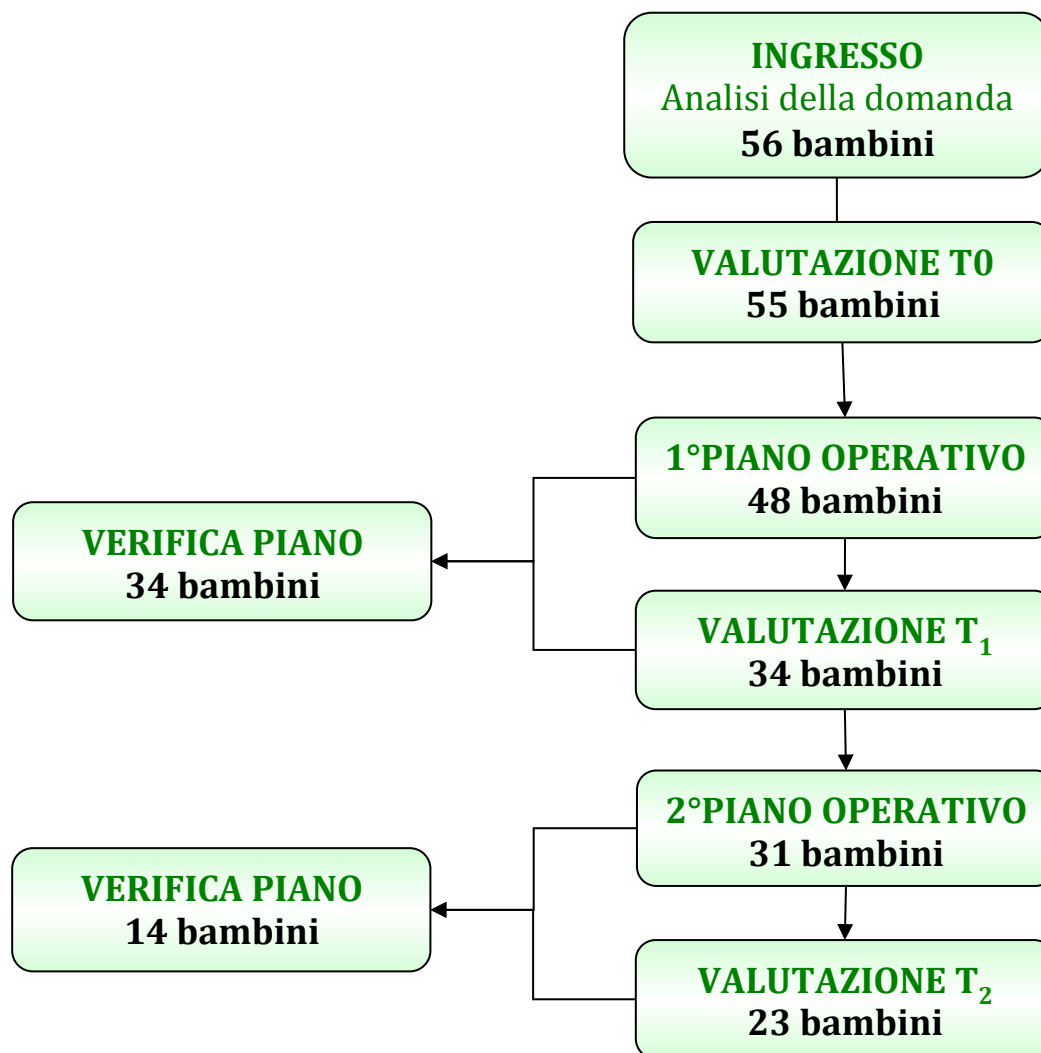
INGRESSO
Analisi della domanda
56 bambini

VALUTAZIONE T0
55 bambini

1°PIANO OPERATIVO
48 bambini

VERIFICA PIANO
34 bambini

VALUTAZIONE $T_1$
34 bambini

2°PIANO OPERATIVO
31 bambini

VERIFICA PIANO
14 bambini

VALUTAZIONE $T_2$
23 bambini